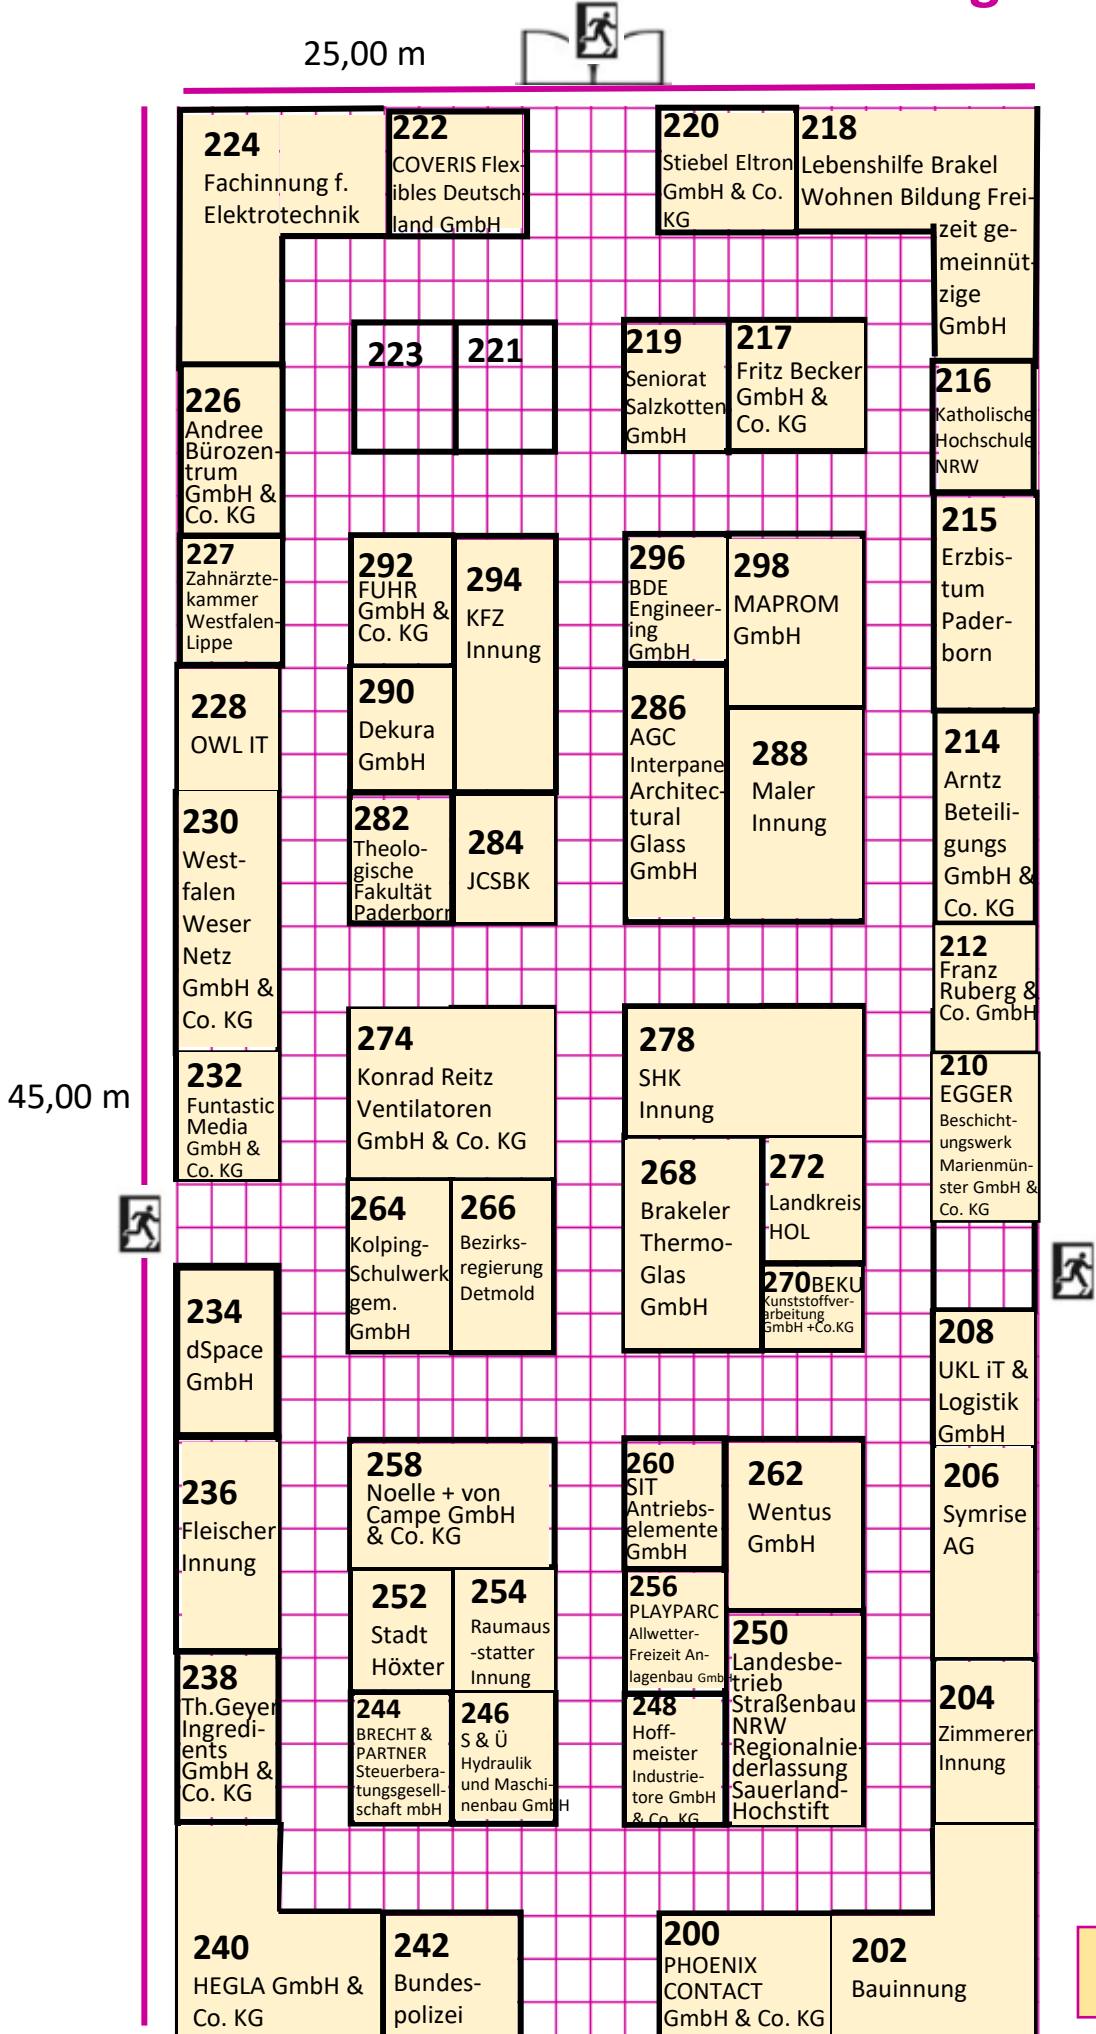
25,00 m

45,00 m

224
Fachinnung f. Elektrotechnik

222
COVERIS Flexibles Deutschland GmbH

220
Stiebel Eltron GmbH & Co. KG

218
Lebenshilfe Brakel Wohnen Bildung Freizeit gemeinnützige GmbH

223

221

219
Seniorat Salzkotten GmbH

217
Fritz Becker GmbH & Co. KG

216
Katholische Hochschule NRW

226
Andree Bürozentrum GmbH & Co. KG

227
Zahnärztekammer Westfalen-Lippe

292
FUHR GmbH & Co. KG

294
KFZ Innung

296
BDE Engineering GmbH

298
MAPROM GmbH

215
Erzbistum Paderborn

228
OWL IT

290
Dekura GmbH

286
AGC Interpane Architectural Glass GmbH

288
Maler Innung

214
Arntz Beteiligungs GmbH & Co. KG

230
Westfalen Weser Netz GmbH & Co. KG

282
Theologische Fakultät Paderborn

284
JCSBK

212
Franz Ruberg & Co. GmbH

274
Konrad Reitz Ventilatoren GmbH & Co. KG

278
SHK Innung

210
EGGER Beschichtungswerk Marienmünster GmbH & Co. KG

232
Funtastic Media GmbH & Co. KG

264
Kolping-Schulwerk gem. GmbH

266
Bezirksregierung Detmold

268
Brakeler Thermo-Glas GmbH

272
Landkreis HOL

270 BEKU
Kunststoffverarbeitung GmbH +Co.KG

234
dSpace GmbH

208
UKL iT & Logistik GmbH

236
Fleischer Innung

258
Noelle + von Campe GmbH & Co. KG

260
SIT Antriebselemente GmbH

262
Wentus GmbH

206
Symrise AG

252
Stadt Höxter

254
Raumausstatter Innung

256
PLAYPARC Allwetter-Freizeit Anlagenbau GmbH

250
Landesbetrieb Straßenbau NRW Regionalniederlassung Sauerland-Hochstift

238
Th.Geyer Ingredients GmbH & Co. KG

244
BRECHT & PARTNER Steuerberatungsgesellschaft mbH

246
S & Ü Hydraulik und Maschinenbau GmbH

248
Hoffmeister Industrietore GmbH & Co. KG

204
Zimmerer Innung

240
HEGLA GmbH & Co. KG

242
Bundespolizei

200
PHOENIX CONTACT GmbH & Co. KG

202
Bauinnung